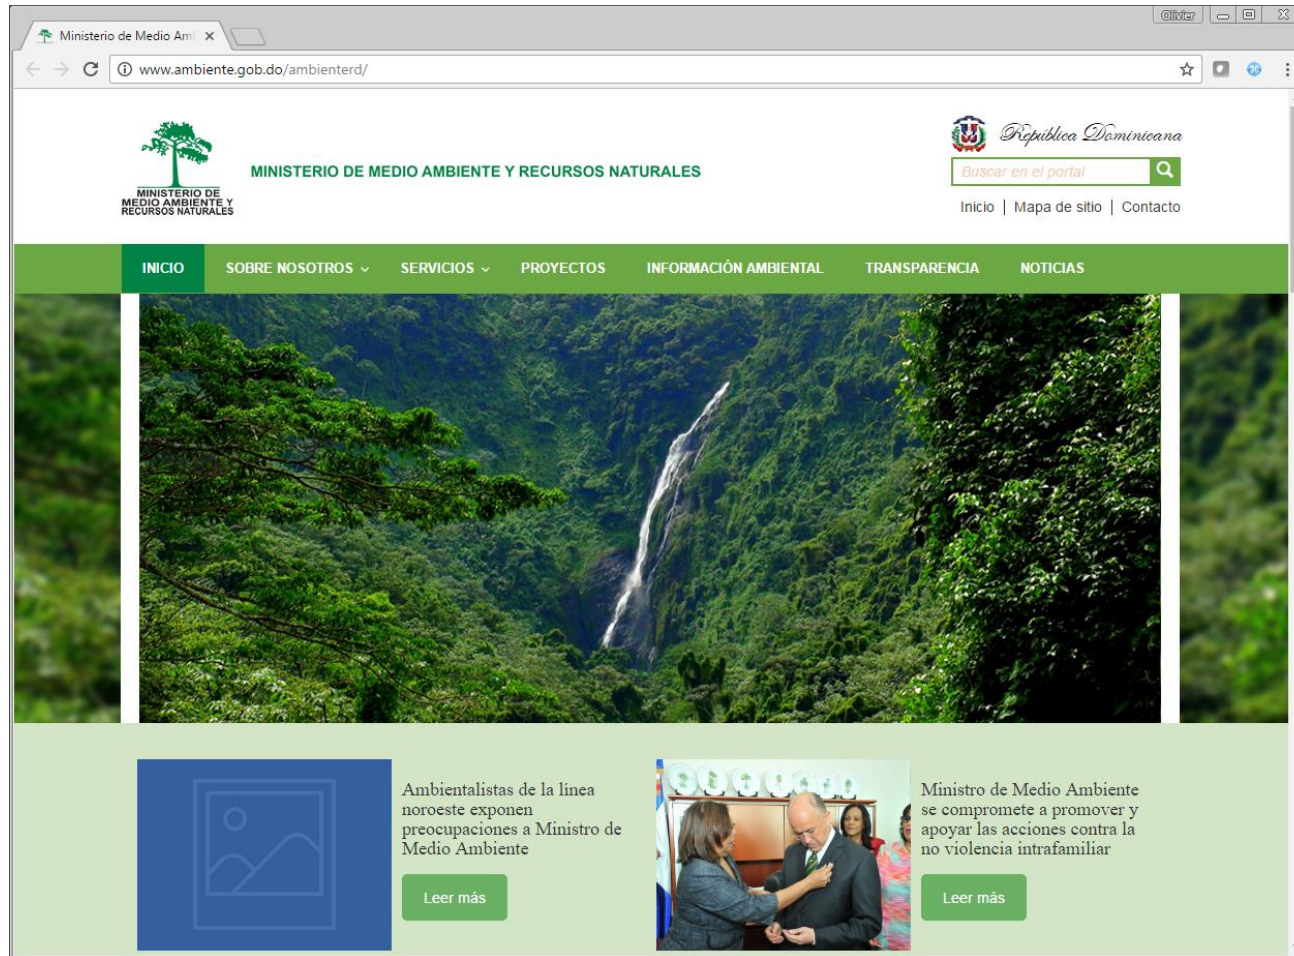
Ministerio de Medio Am ×

Olivier

www.ambiente.gob.do/ambienterd/

MINISTERIO DE MEDIO AMBIENTE Y RECURSOS NATURALES

MINISTERIO DE MEDIO AMBIENTE Y RECURSOS NATURALES

República Dominicana

Buscar en el portal

Inicio | Mapa de sitio | Contacto

INICIO SOBRE NOSOTROS SERVICIOS PROYECTOS INFORMACIÓN AMBIENTAL TRANSPARENCIA NOTICIAS

Ambientalistas de la línea noroeste exponen preocupaciones a Ministro de Medio Ambiente

Leer más

Ministro de Medio Ambiente se compromete a promover y apoyar las acciones contra la no violencia intrafamiliar

Leer más